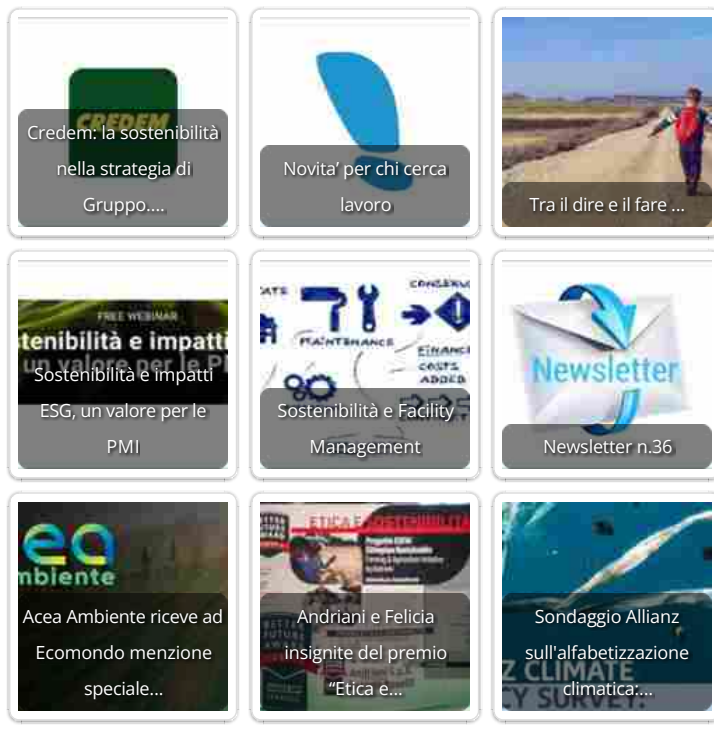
CREDEM

Credem: la sostenibilità nella strategia di Gruppo....

Novita' per chi cerca lavoro

Tra il dire e il fare ...

FREE WEBINAR

stenibilità e impatti

un valore per le P

Sostenibilità e impatti ESG, un valore per le PMI

MAINTENANCE

CONSERVE

FINANCE

COSTS

ADDED

Sostenibilità e Facility Management

Newsletter

Newsletter n.36

ea

mbiente

Acea Ambiente riceve ad Ecomondo menzione speciale...

ETICA E SOSTENIBILITÀ

Andriani e Felicia insignite del premio “Etica e...

Z CLIMATE

CY SURVEY

Sondaggio Allianz sull'alfabetizzazione climatica:...